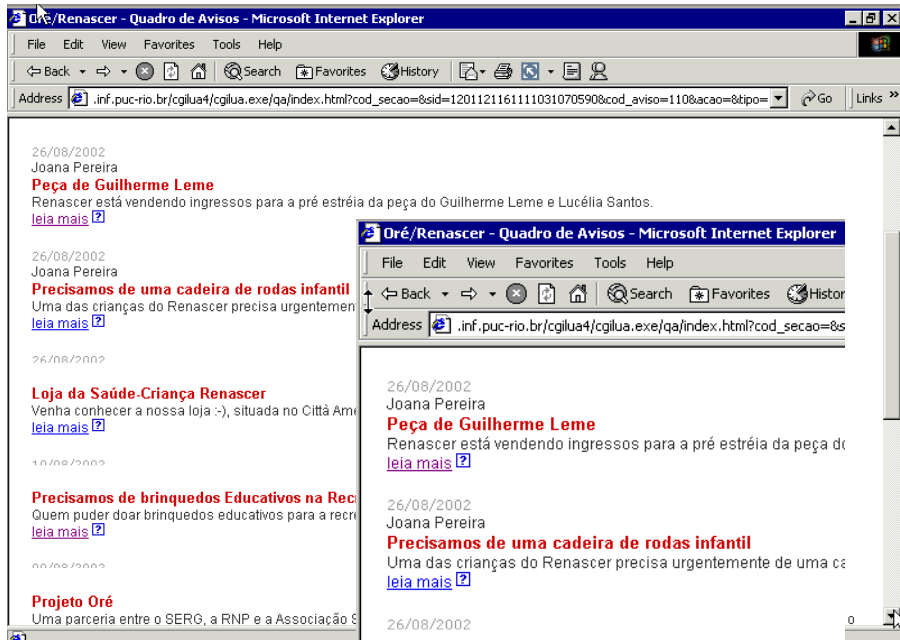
Oré/Renascer - Quadro de Avisos - Microsoft Internet Explorer

File Edit View Favorites Tools Help

Back Search Favorites History

Address .inf.puc-rio.br/cgilua4/cgilua.exe/qa/index.html?cod_secao=&sid=12011211611103107059O&cod_aviso=110&acao=&tipo= Go Links

26/08/2002
Joana Pereira
Peça de Guilherme Leme
Renascer está vendendo ingressos para a pré estréia da peça do Guilherme Leme e Lucélia Santos.
leia mais ?

26/08/2002
Joana Pereira
Precisamos de uma cadeira de rodas infantil
Uma das crianças do Renascer precisa urgentemen
leia mais ?

26/08/2002

Loja da Saúde-Criança Renascer
Venha conhecer a nossa loja :-), situada no Cittá Ame
leia mais ?

10/08/2002

Precisamos de brinquedos Educativos na Rec
Quem puder doar brinquedos educativos para a recre
leia mais ?

09/08/2002

Projeto Oré
Uma parceria entre o SERG, a RNP e a Associação S

Oré/Renascer - Quadro de Avisos - Microsoft Internet Explorer

File Edit View Favorites Tools Help

Back Search Favorites Histor

Address .inf.puc-rio.br/cgilua4/cgilua.exe/qa/index.html?cod_secao=&s

26/08/2002
Joana Pereira
Peça de Guilherme Leme
Renascer está vendendo ingressos para a pré estréia da peça do
leia mais ?

26/08/2002
Joana Pereira
Precisamos de uma cadeira de rodas infantil
Uma das crianças do Renascer precisa urgentemente de uma ca
leia mais ?

26/08/2002